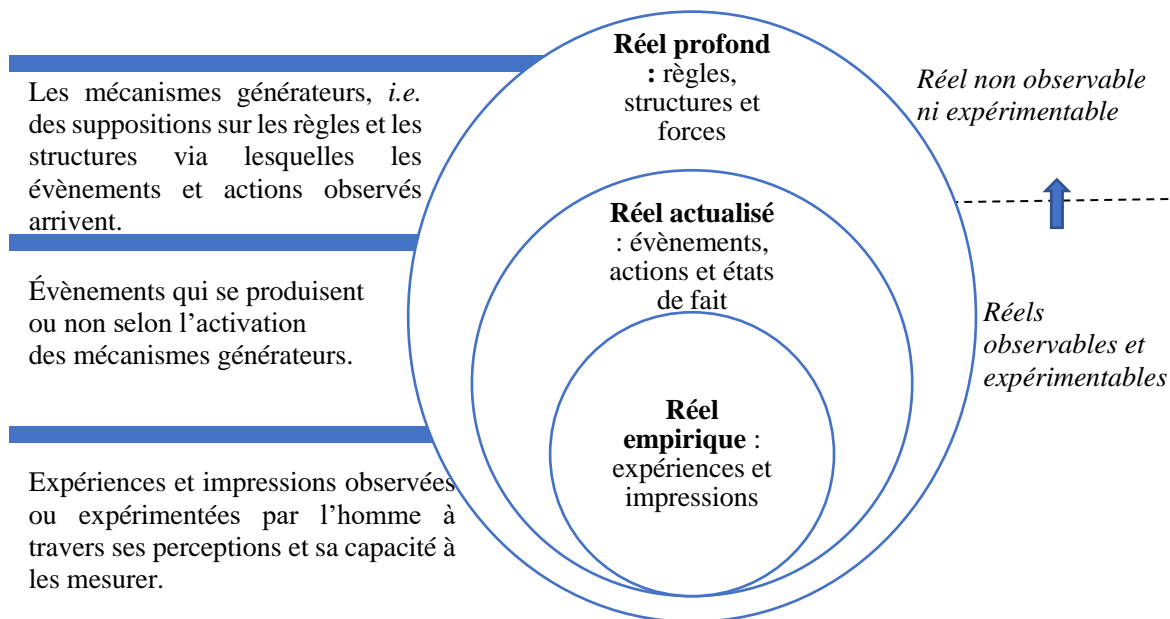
Les mécanismes générateurs, *i.e.* des suppositions sur les règles et les structures via lesquelles les évènements et actions observés arrivent.

Évènements qui se produisent ou non selon l'activation des mécanismes générateurs.

Expériences et impressions observées ou expérimentées par l'homme à travers ses perceptions et sa capacité à les mesurer.

**Réel profond :** règles, structures et forces

**Réel actualisé** : évènements, actions et états de fait

**Réel empirique** : expériences et impressions

*Réel non observable ni expérimentable*

*Réels observables et expérimentables*